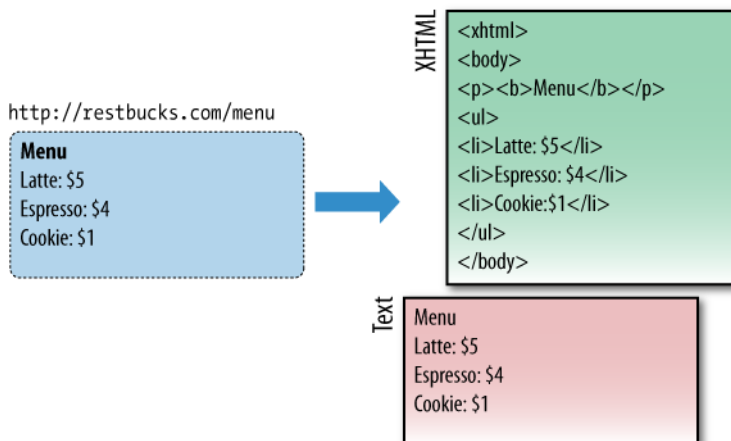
http://restbucks.com/menu

**Menu**
Latte: $5
Espresso: $4
Cookie: $1

XHTML

<xhtml>
<body>
<p><b>Menu</b></p>
<ul>
<li>Latte: $5</li>
<li>Espresso: $4</li>
<li>Cookie:$1</li>
</ul>
</body>

Text

Menu
Latte: $5
Espresso: $4
Cookie: $1